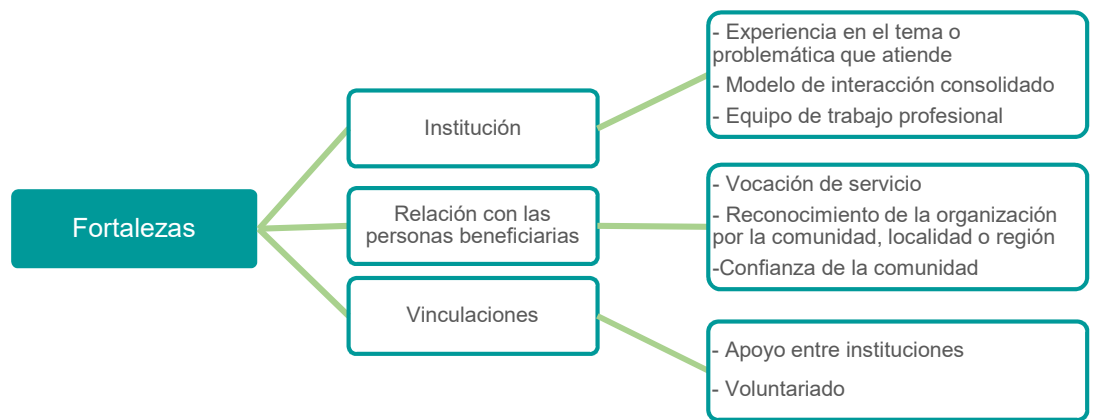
Fortalezas

Institución

- Experiencia en el tema o problemática que atiende
- Modelo de interacción consolidado
- Equipo de trabajo profesional

Relación con las personas beneficiarias

- Vocación de servicio
- Reconocimiento de la organización por la comunidad, localidad o región
-Confianza de la comunidad

Vinculaciones

- Apoyo entre instituciones
- Voluntariado